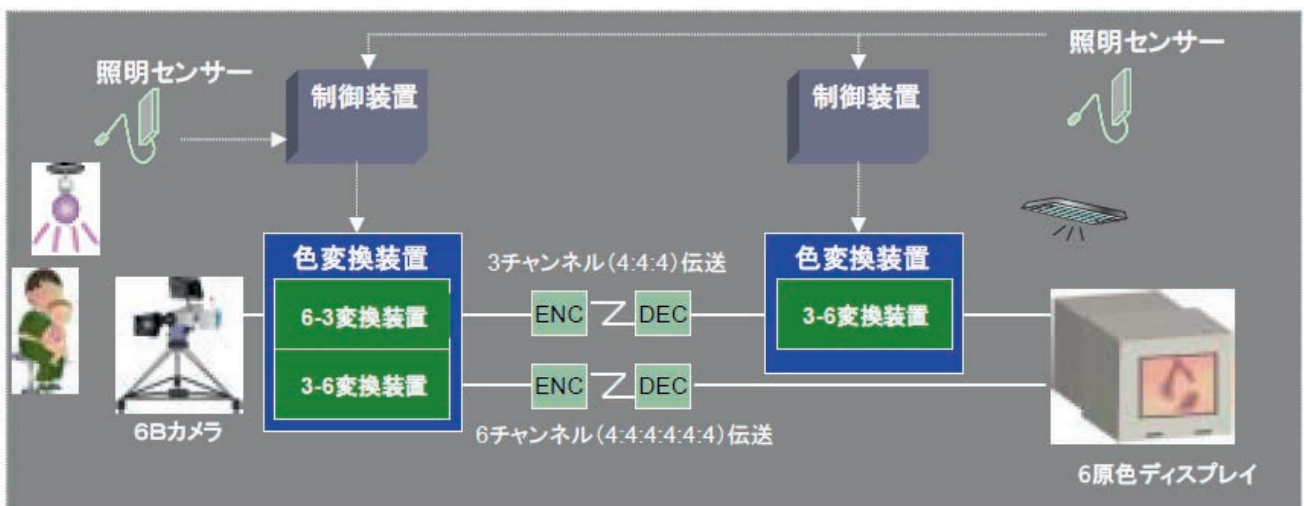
照明センサー

制御装置

制御装置

照明センサー

色変換装置

6-3変換装置

3-6変換装置

3チャンネル(4:4:4)伝送

ENC

DEC

ENC

DEC

色変換装置

3-6変換装置

6Bカメラ

6チャンネル(4:4:4:4:4:4)伝送

6原色ディスプレイ